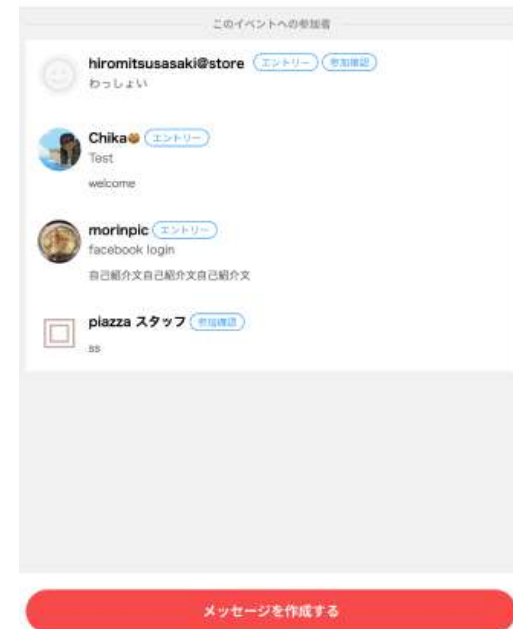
このイベントへの参加者

hiromitsusasaki@store エントリー 参加確認
わっしょい

Chika🍪 エントリー
Test

welcome

morinpic エントリー
facebook login

自己紹介文自己紹介文自己紹介文

piazza スタッフ 参加確認
ss

メッセージを作成する